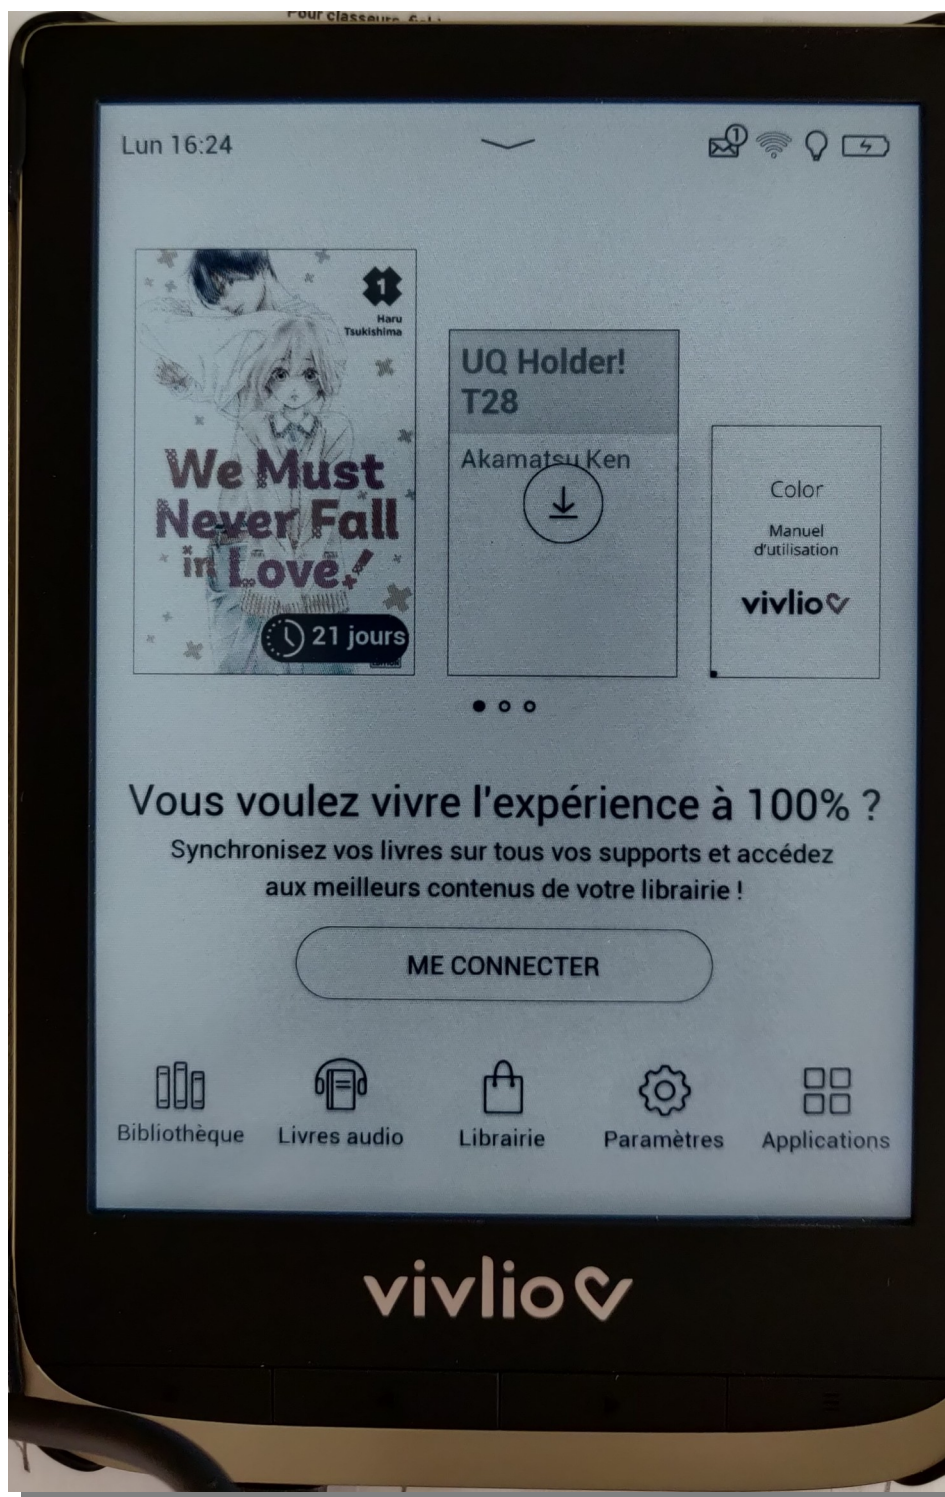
Pour classeurs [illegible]

Lun 16:24

1
Haru Tsukishima
We Must Never Fall in Love!
21 jours

UQ Holder! T28
Akamatsu Ken

Color
Manuel d'utilisation
vivlio

Vous voulez vivre l'expérience à 100% ?
Synchronisez vos livres sur tous vos supports et accédez aux meilleurs contenus de votre librairie !

ME CONNECTER

Bibliothèque
Livres audio
Librairie
Paramètres
Applications

vivlio